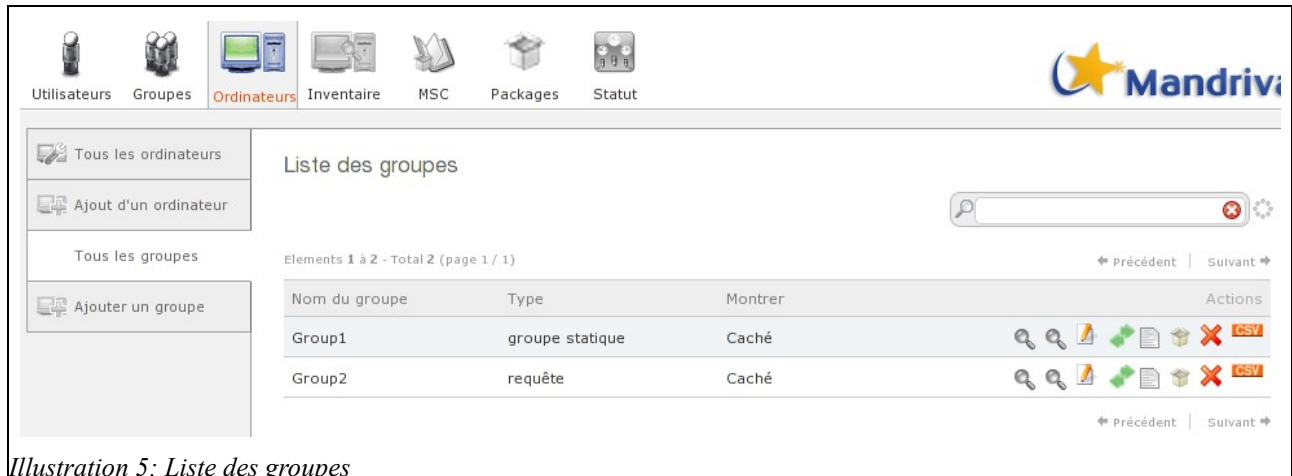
Utilisateurs Groupes Ordinateurs Inventaire MSC Packages Statut

Mandriva

Tous les ordinateurs

Ajout d'un ordinateur

Tous les groupes

Ajouter un groupe

Liste des groupes

Elements 1 à 2 - Total 2 (page 1 / 1)

Précédent | Suivant

| Nom du groupe | Type | Montrer | Actions |
|---|---|---|---|
| Group1 | groupe statique | Caché | CSV |
| Group2 | requête | Caché | CSV |

Précédent | Suivant

Illustration 5: Liste des groupes